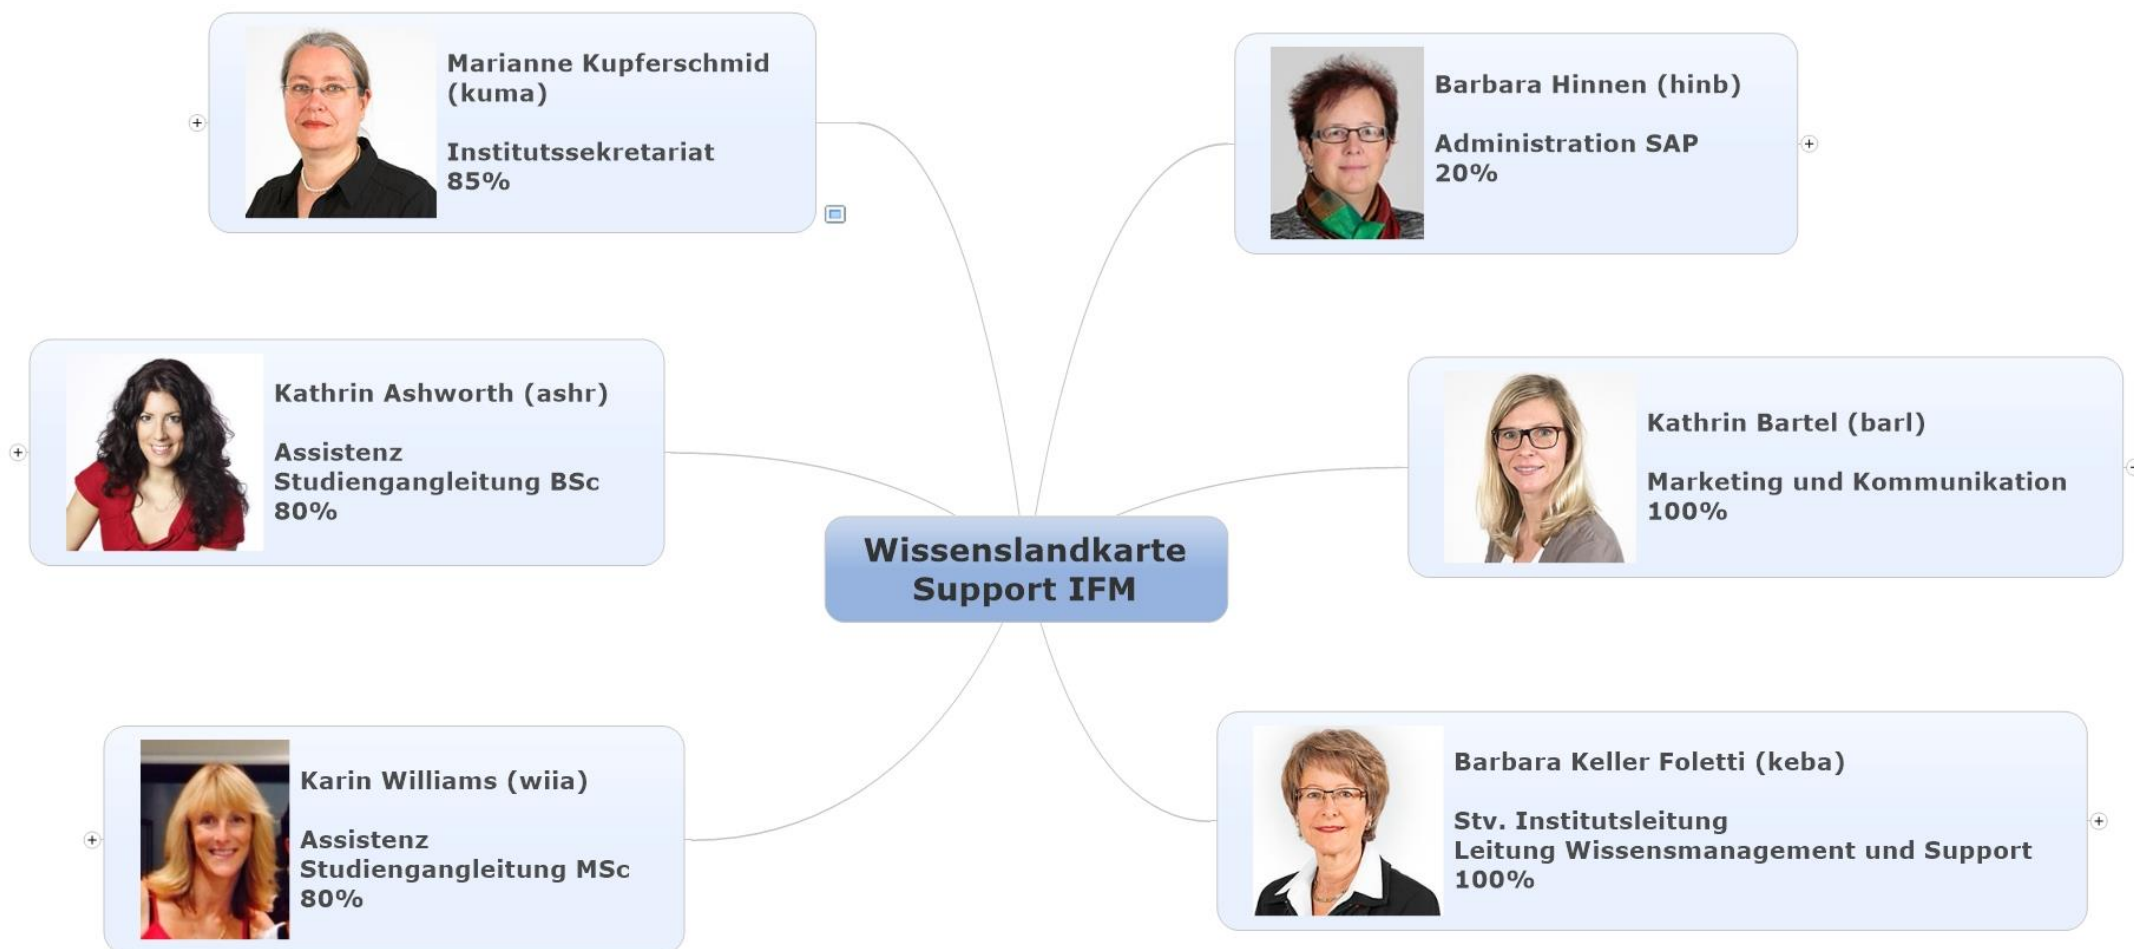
Marianne Kupferschmid (kuma)

Institutssekretariat
85%

Barbara Hinnen (hinb)

Administration SAP
20%

Kathrin Ashworth (ashr)

Assistenz
Studiengangleitung BSc
80%

Kathrin Bartel (barl)

Marketing und Kommunikation
100%

Wissenslandkarte
Support IFM

Karin Williams (wiia)

Assistenz
Studiengangleitung MSc
80%

Barbara Keller Foletti (keba)

Stv. Institutsleitung
Leitung Wissensmanagement und Support
100%